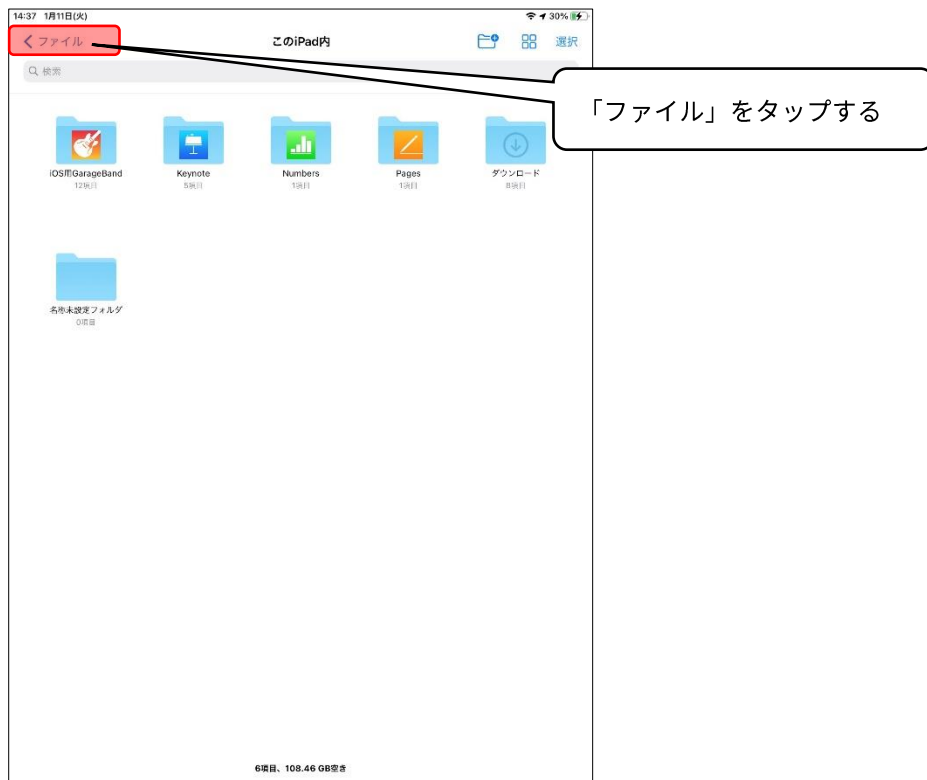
14:37 1月11日(火)

30%

ファイル

このiPad内

選択

検索

「ファイル」をタップする

iOS用GarageBand
12項目

Keynote
5項目

Numbers
1項目

Pages
1項目

ダウンロード
8項目

名称未設定フォルダ
0項目

6項目、108.46 GB空き